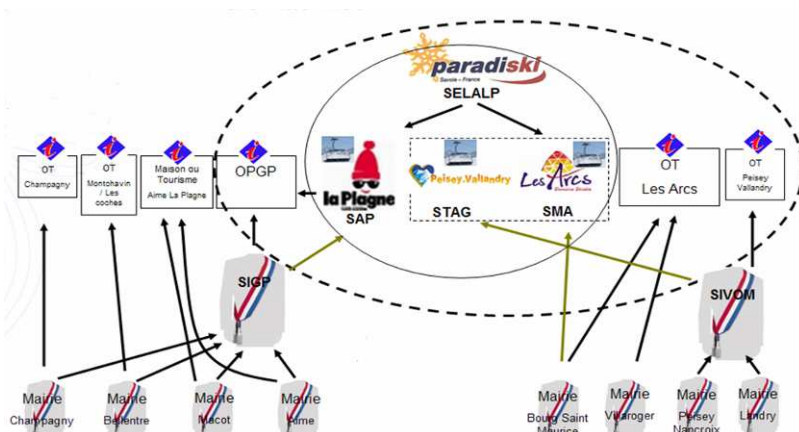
paradiski
Savoie • France
SELALP

la Plagne
SAP

Peisey.Vallandry
Les Arcs
STAG
SMA

OT
Champagny

OT
Montchavin / Les coches

Maison du Tourisme
Aime La Plagne

OPGP

OT
Les Arcs

OT
Peisey Vallandry

SIGP

SIVOM

Mairie
Champagny

Mairie
Bellentre

Mairie
Macot

Mairie
Aime

Mairie
Bourg Saint Maurice

Mairie
Villaroger

Mairie
Peisey Nancroix

Mairie
Landry